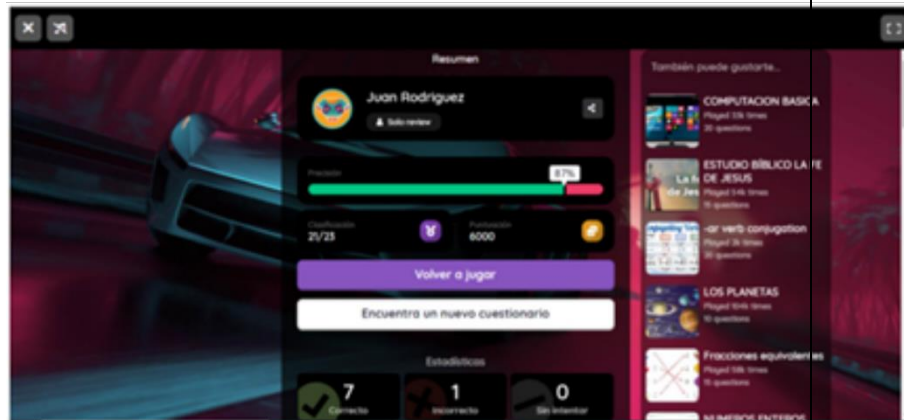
Resumen

Juan Rodriguez

Solo review

Precisión

87%

Clasificación
21/23

Puntuación
6000

Volver a jugar

Encuentra un nuevo cuestionario

Estadísticas

7
Correcto

1
Incorrecto

0
Sin intentar

También puede gustarte...

COMPUTACION BASICA
Played 33k times
20 questions

ESTUDIO BIBLICO LA FE DE JESUS
Played 54k times
15 questions

-ar verb conjugation
Played 3k times
20 questions

LOS PLANETAS
Played 104k times
10 questions

Fracciones equivalentes
Played 58k times
15 questions

NUMEROS ENTEROS